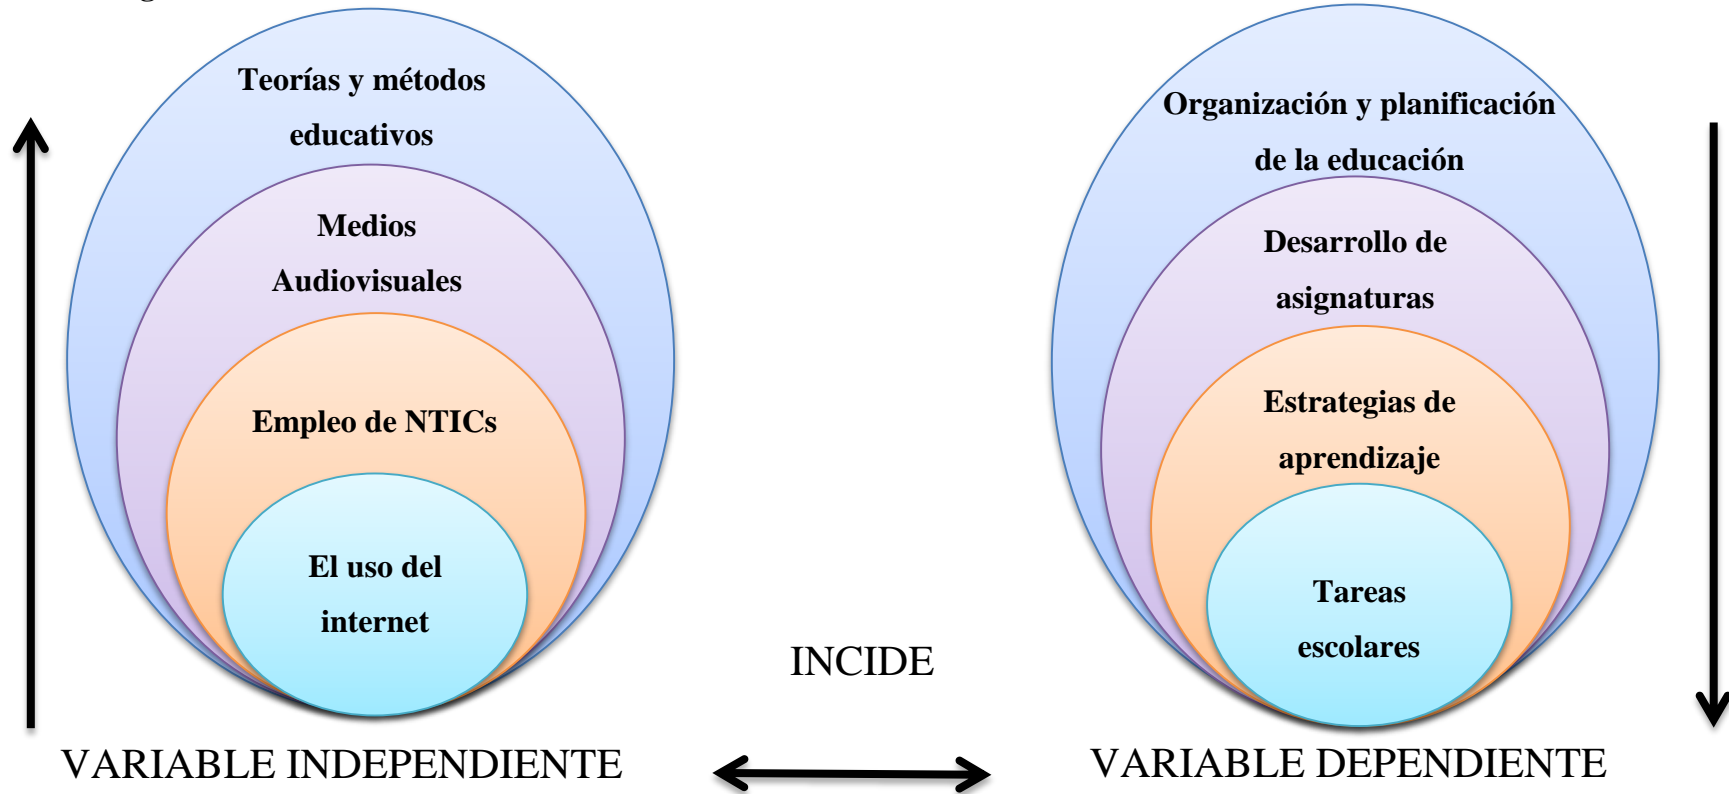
Teorías y métodos educativos

Medios Audiovisuales

Empleo de NTICs

El uso del internet

Organización y planificación de la educación

Desarrollo de asignaturas

Estrategias de aprendizaje

Tareas escolares

INCIDE

VARIABLE INDEPENDIENTE

VARIABLE DEPENDIENTE